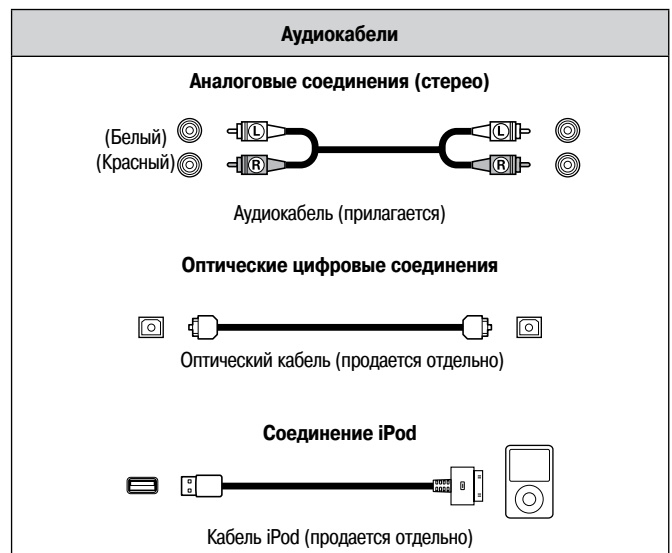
Аудиокабели

Аналоговые соединения (стерео)

(Белый)
(Красный)

L
R
L
R

Аудиокабель (прилагается)

Оптические цифровые соединения

Оптический кабель (продается отдельно)

Соединение iPod

Кабель iPod (продается отдельно)